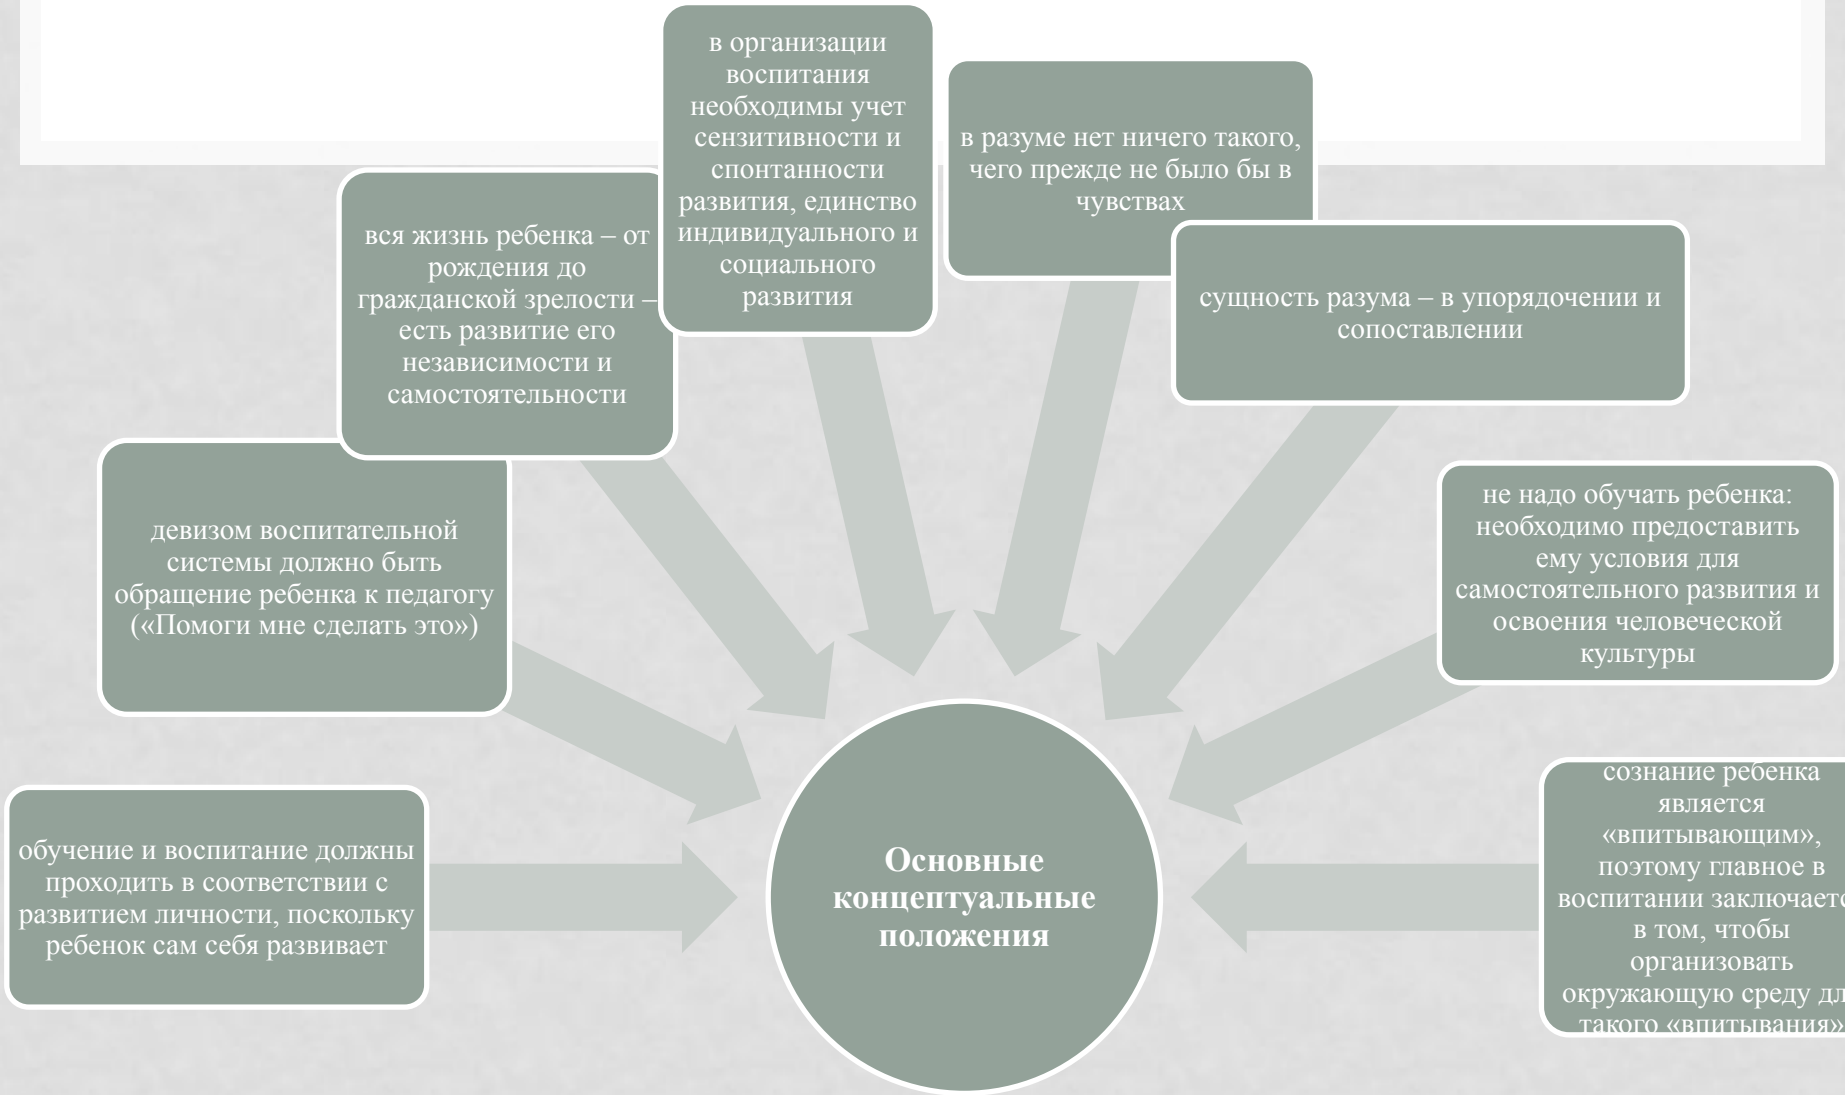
в организации воспитания необходимы учет сензитивности и спонтанности развития, единство индивидуального и социального развития

в разуме нет ничего такого, чего прежде не было бы в чувствах

вся жизнь ребенка – от рождения до гражданской зрелости – есть развитие его независимости и самостоятельности

сущность разума – в упорядочении и сопоставлении

девизом воспитательной системы должно быть обращение ребенка к педагогу («Помоги мне сделать это»)

не надо обучать ребенка: необходимо предоставить ему условия для самостоятельного развития и освоения человеческой культуры

обучение и воспитание должны проходить в соответствии с развитием личности, поскольку ребенок сам себя развивает

Основные концептуальные положения

сознание ребенка является «впитывающим», поэтому главное в воспитании заключается в том, чтобы организовать окружающую среду дл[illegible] такого «впитывания»